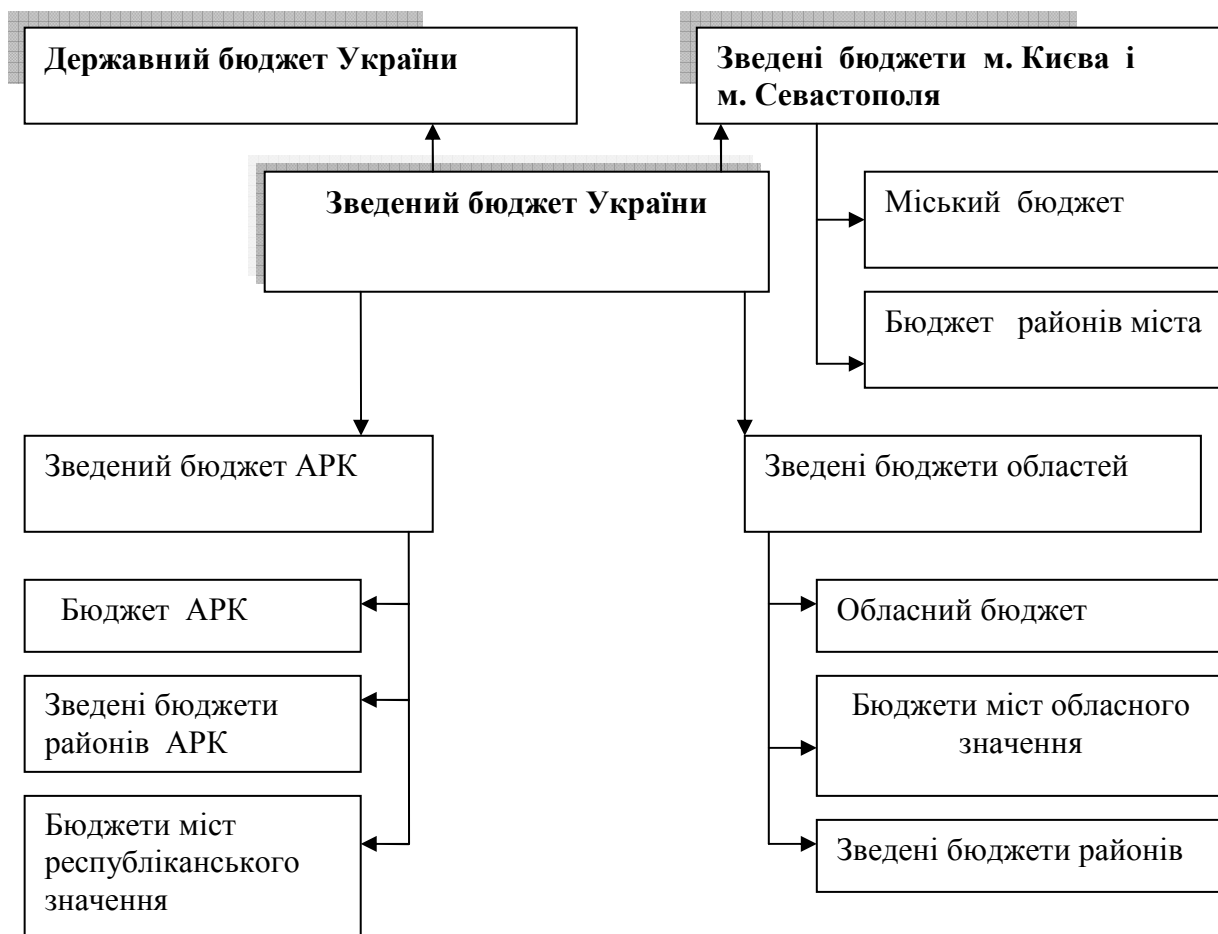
Державний бюджет України

Зведені бюджети м. Києва і м. Севастополя

Зведений бюджет України

Міський бюджет

Бюджет районів міста

Зведений бюджет АРК

Зведені бюджети областей

Бюджет АРК

Зведені бюджети районів АРК

Бюджети міст республіканського значення

Обласний бюджет

Бюджети міст обласного значення

Зведені бюджети районів